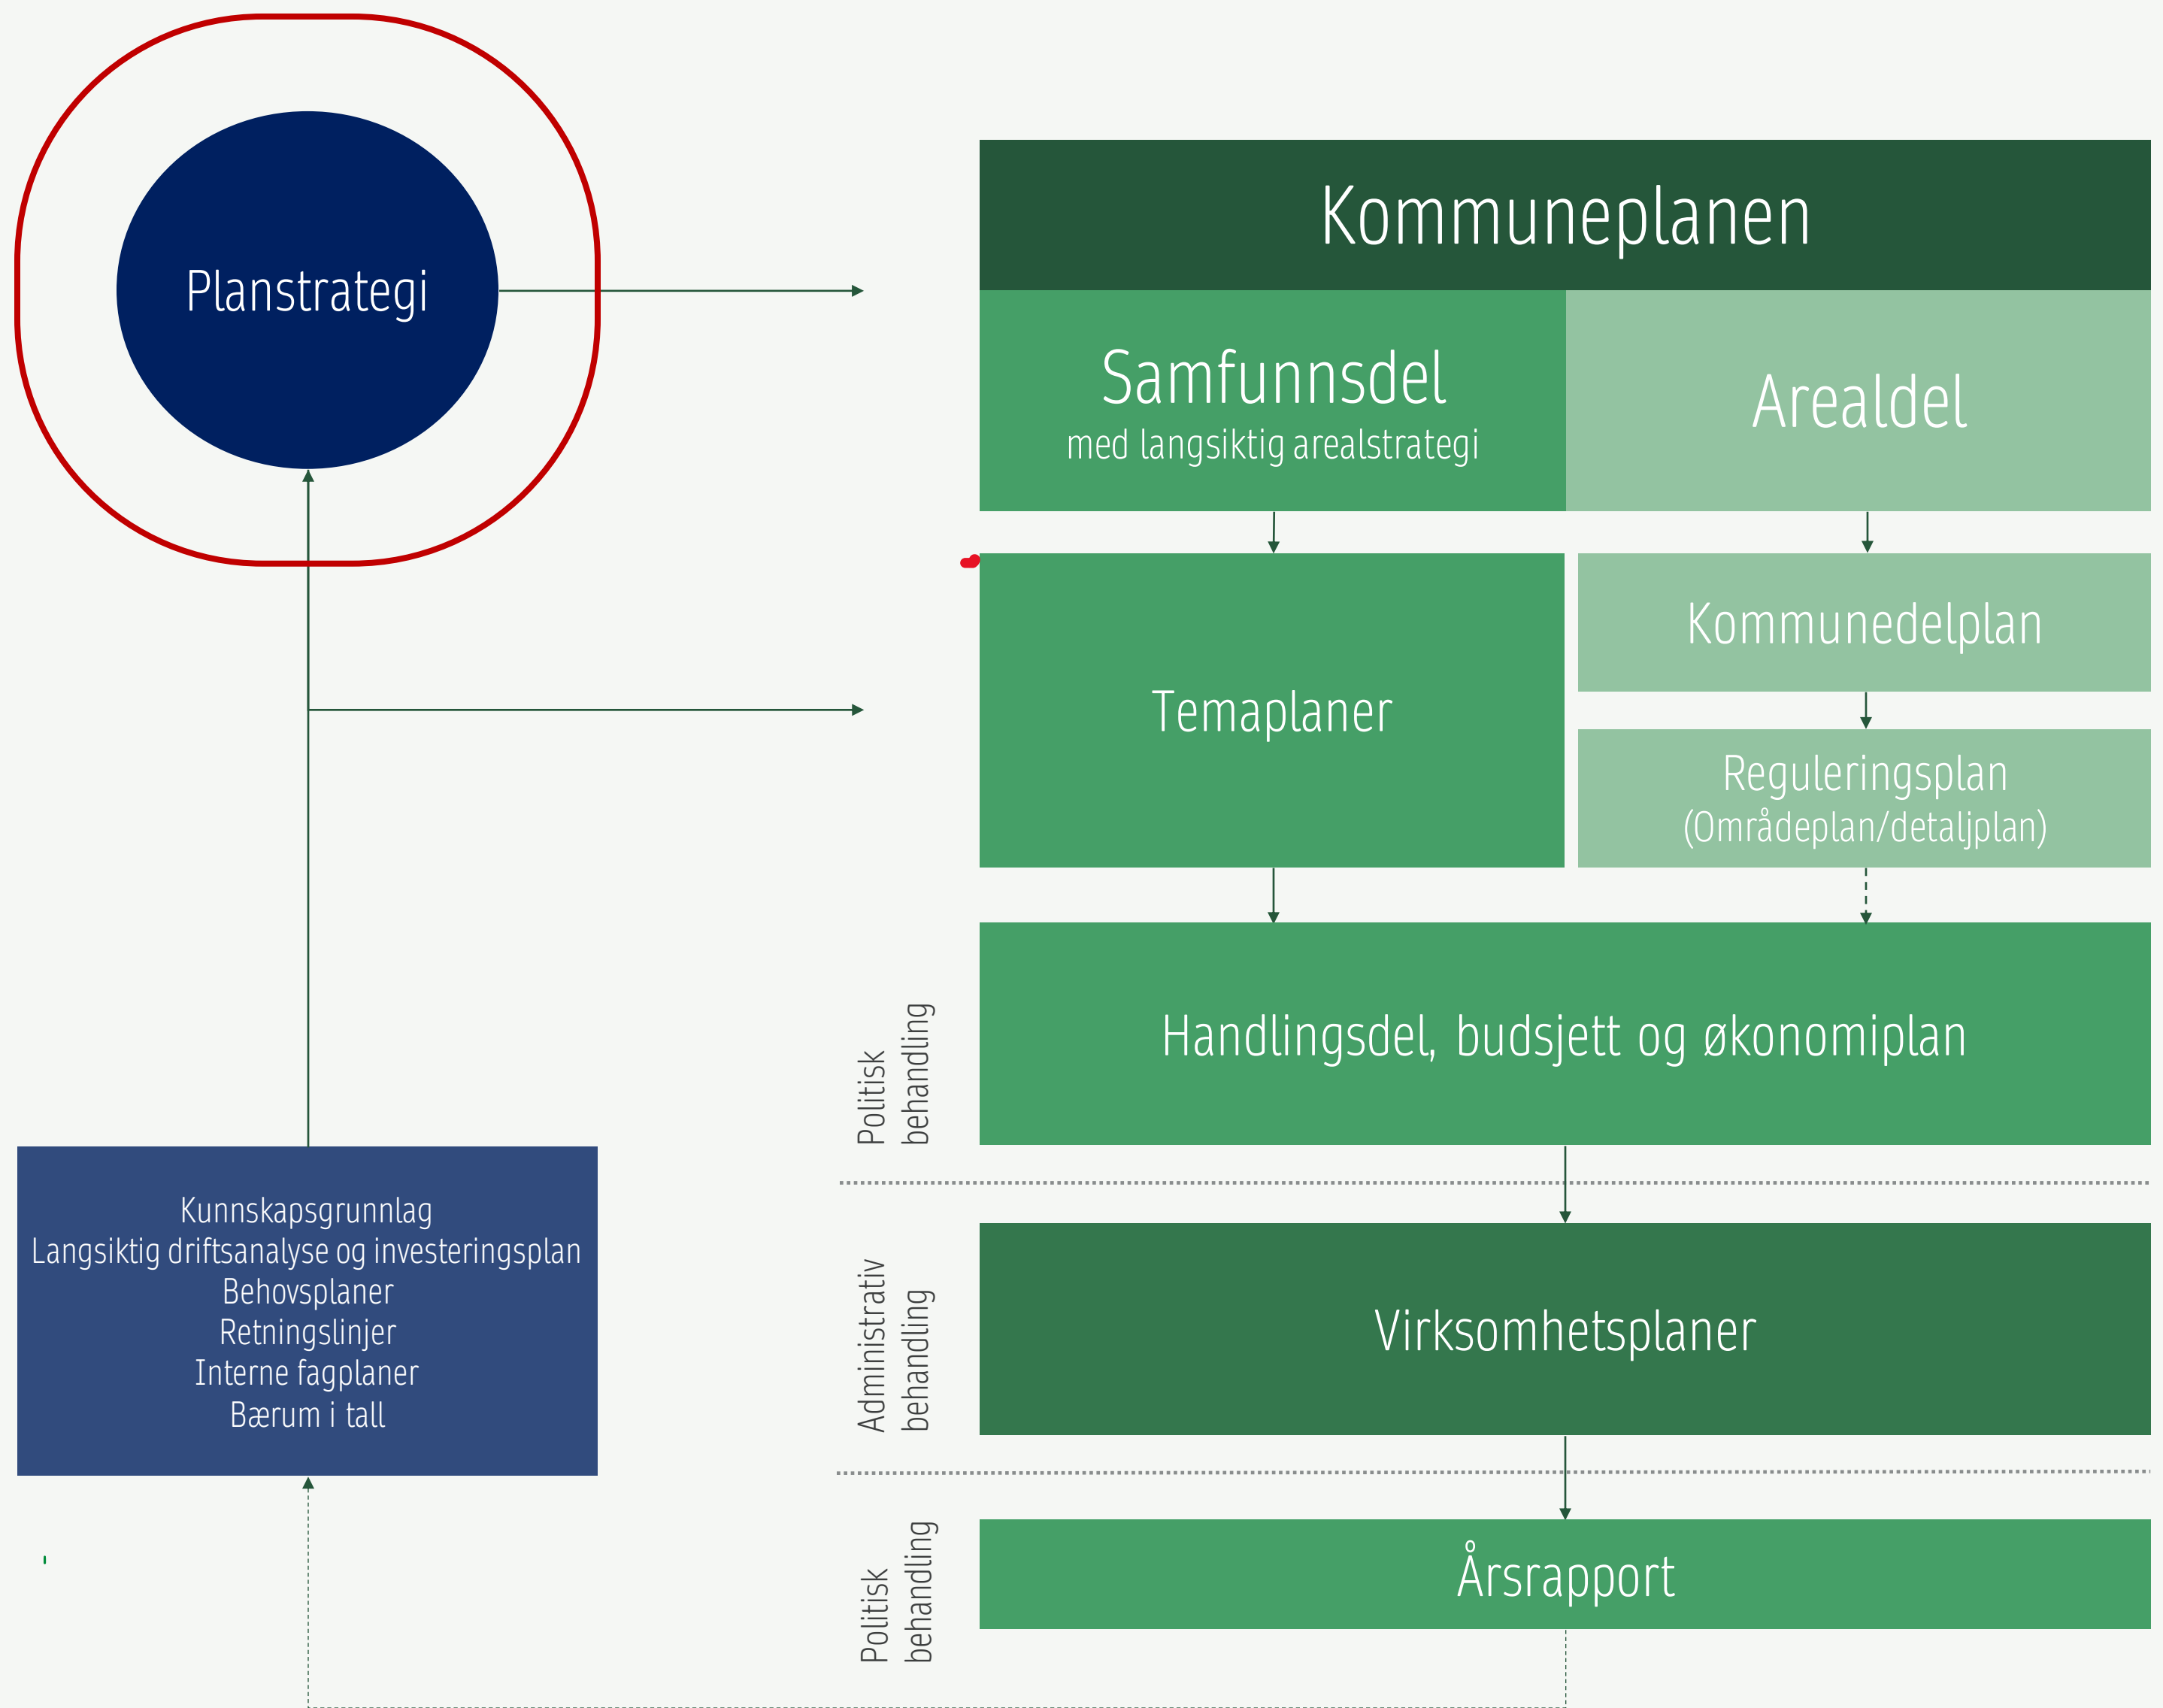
Planstrategi

Kommuneplanen

Samfunnsdel
med langsiktig arealstrategi

Arealdel

Temaplaner

Kommunedelplan

Reguleringsplan
(Områdeplan/detaljplan)

Politisk behandling

Handlingsdel, budsjett og økonomiplan

Administrativ behandling

Virksomhetsplaner

Politisk behandling

Årsrapport

Kunnskapsgrunnlag
Langsiktig driftsanalyse og investeringsplan
Behovsplaner
Retningslinjer
Interne fagplaner
Bærum i tall